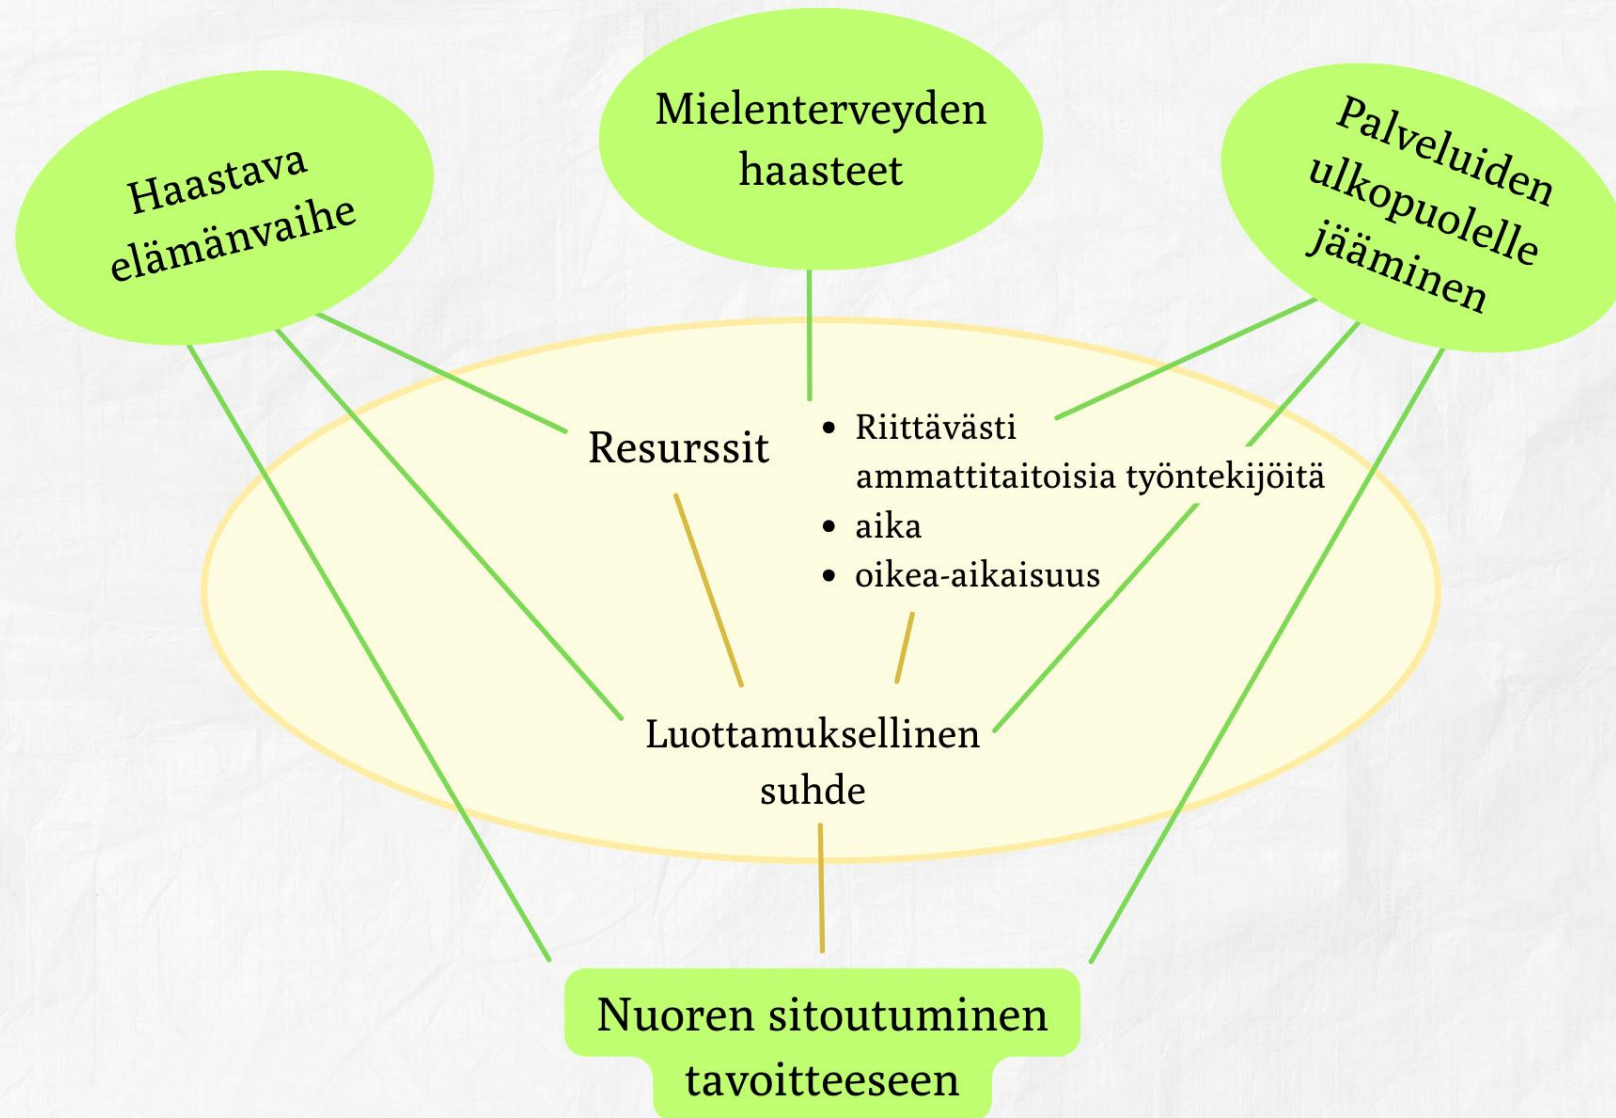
Haastava elämänvaihe

Mielenterveyden haasteet

Palveluiden ulkopuolelle jääminen

Resurssit

- Riittävästi ammattitaitoisia työntekijöitä
- aika
- oikea-aikaisuus

Luottamuksellinen suhde

Nuoren sitoutuminen tavoitteeseen